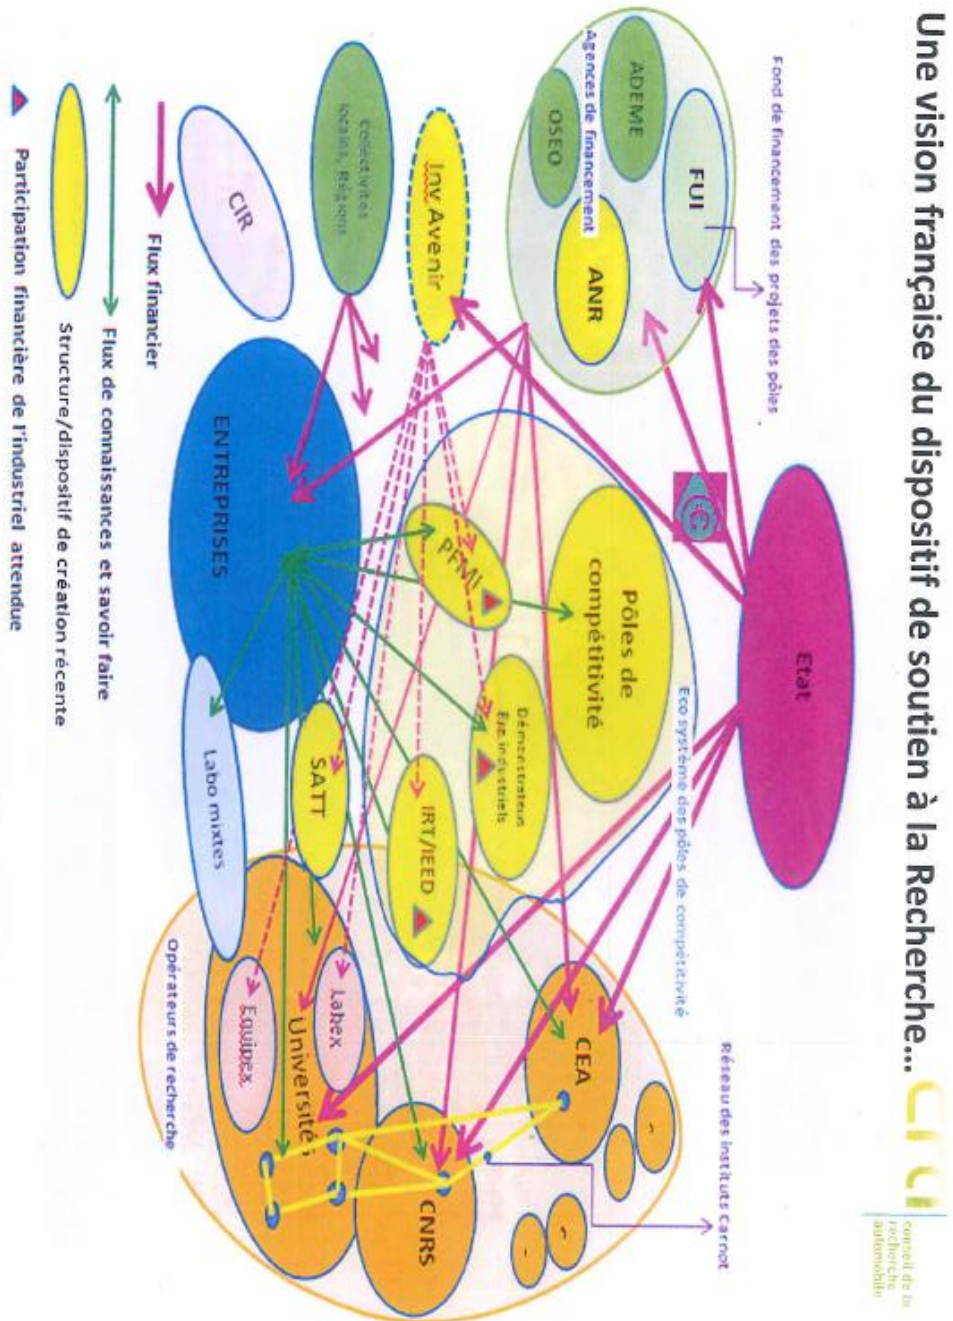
Une vision française du dispositif de soutien à la Recherche...

CRCI conseil de la recherche automobile

Fond de financement des projets des pôles

FUI

ADEME

OSEO

ANR

Agences de financement

Etat

Pôles de compétitivité

Eco système des pôles de compétitivité

Inv Avenir

Collectivités locales, Région

CIR

ENTREPRISES

PFMI

Démonstrateurs Ets industriels

IRT/IEED

SATT

Labo mixtes

Labex

Equipex

Universités

CEA

CNRS

Réseau des instituts Carnot

Opérateurs de recherche

Flux financier

Flux de connaissances et savoir faire

Structure/dispositif de création récente

Participation financière de l'industriel attendue